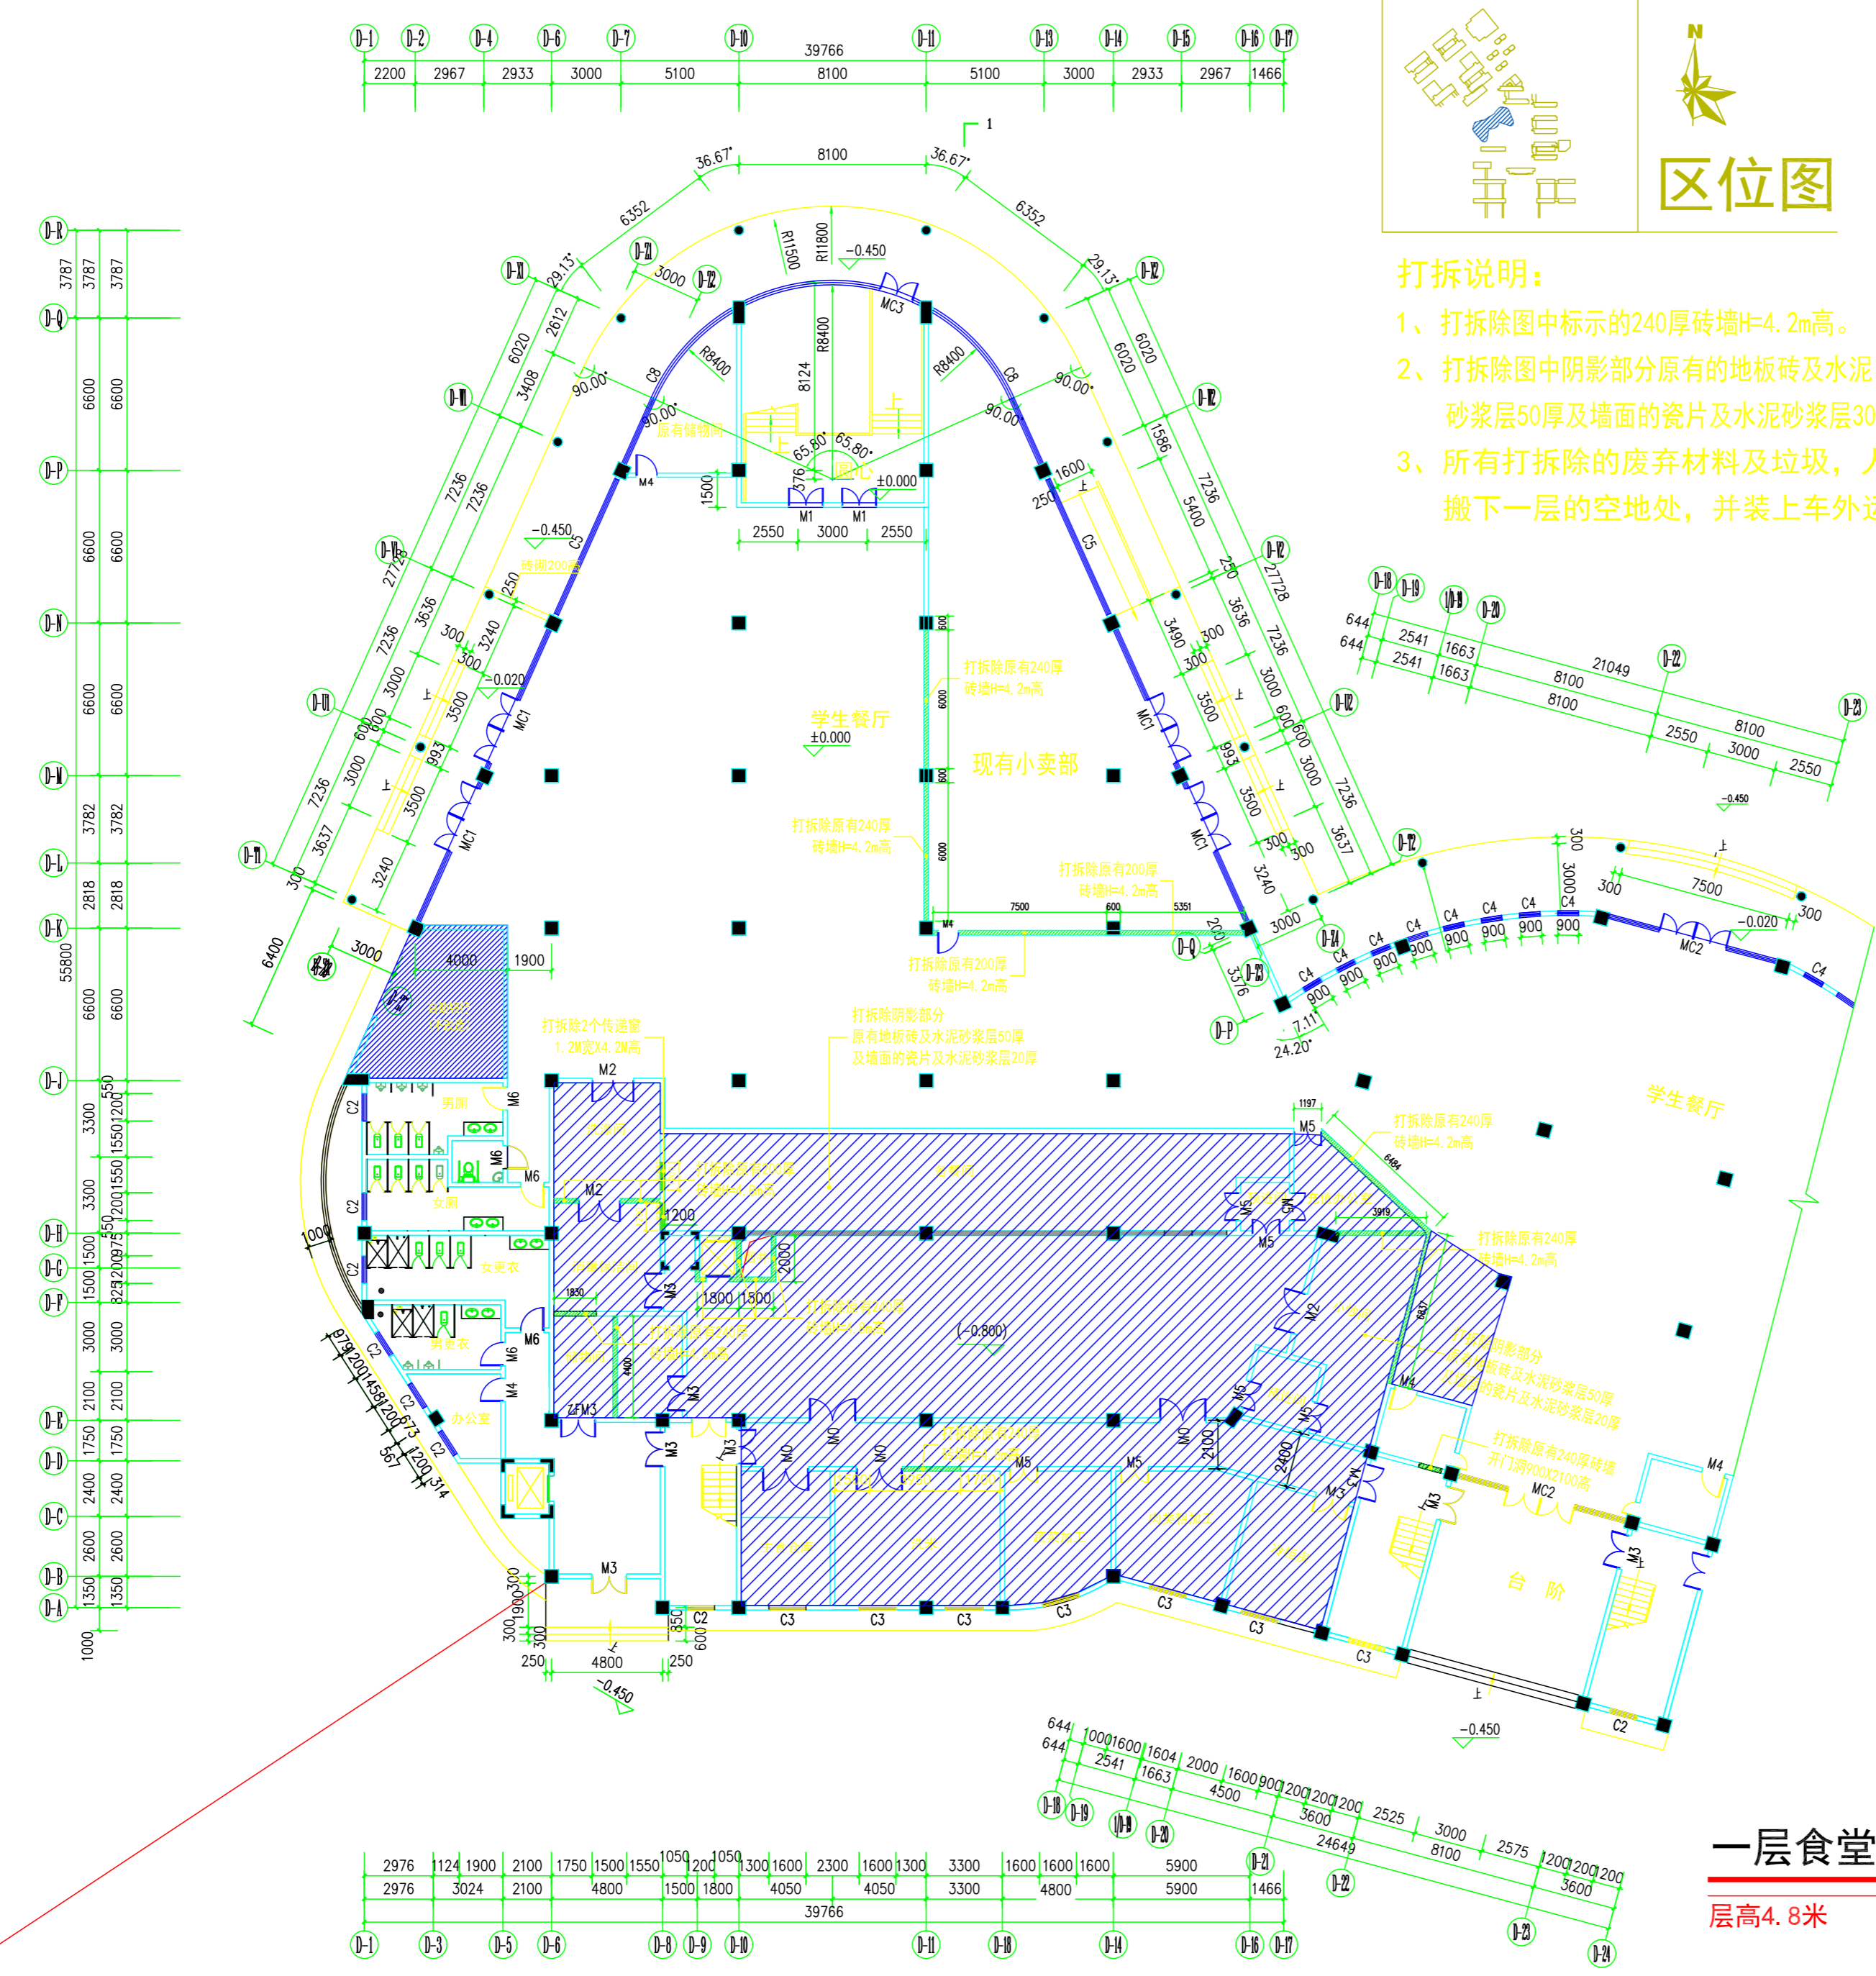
区位图

打拆说明：
1、打拆除图中标示的240厚砖墙H=4.2m高。
2、打拆除图中阴影部分原有的地板砖及水泥砂浆层50厚及墙面的瓷片及水泥砂浆层30
3、所有打拆除的废弃材料及垃圾，人搬下一层的空地处，并装上车外运

D-1 D-2 D-4 D-6 D-7 D-10 D-11 D-13 D-14 D-15 D-16 D-17
39766
2200 2967 2933 3000 5100 8100 5100 3000 2933 2967 1466

D-R D-Q D-P D-N D-M D-L D-K D-J D-H D-G D-F D-E D-D D-C D-B D-A
3787 3787 3787 3787 6600 6600 6600 6600 6600 6600 3782 3782 2818 2818 6600 6600 55800 3300 3300 550 1200 1550 1550 1200 550 1500 1500 975 1200 825 3000 3000 2100 2100 1750 1750 2400 2400 2600 2600 1350 1350 1000

36.67° 8100 36.67° 6352 6352 29.13° 29.13° 6020 6020 2612 3408 7236 7236 90.00° 90.00° R11800 R11500 −0.450 MC3 R8400 R8400 8124 C8 C8 65.80° 65.80° 376 ±0.000 M1 M1 M4 1500 2550 3000 2550 原有储物间 圆心 上 1600 250 C5 C5 −0.450 砖墙200厚 250 3240 300 300 −0.020 3500 3500 993 993 3000 3000 MC1 MC1 MC1 MC1 3637 3637 3240 300 3636 3490 300 300 5400 1586 27728 27728 7236 6400 3000 4000 1900

学生餐厅 ±0.000
现有小卖部
打拆除原有240厚砖墙H=4.2m高
打拆除原有240厚砖墙H=4.2m高
打拆除原有200厚砖墙H=4.2m高
打拆除原有200厚砖墙H=4.2m高
7500 600 5351 200 3376 3000
打拆除阴影部分 原有地板砖及水泥砂浆层50厚 及墙面的瓷片及水泥砂浆层20厚
打拆砖2个传递窗 1.2M宽X4.2M高

D-18 D-19 1/D-19 D-20 D-22 D-23 D-24
644 644 2541 2541 1663 1663 21049 8100 8100 8100 2550 3000 2550 −0.450
300 3000 300 7500 −0.020 300 C4 C4 C4 C4 C4 C4 C4 C4 900 900 900 900 900 900 900 900 MC2 7.11° 24.20°
学生餐厅
打拆除原有240厚砖墙H=4.2m高
打拆除原有240厚砖墙H=4.2m高
打拆除阴影部分 原有地板砖及水泥砂浆层50厚 及墙面的瓷片及水泥砂浆层20厚
打拆除原有240厚砖墙 开门洞900X2100高
M2 M2 M6 M6 M6 M6 M5 M5 M5 M5 M4 M4 M4 M3 M3 M3 M3 M3 M3 M3 M2 MC2 ZFM3 C2 C2 C2 C2 C2 C3 C3 C3 C3 C3 C3 C3 C2
男厕 女厕 女更衣 男更衣 办公室
1200 2000 1800 1500 1850 4400 (−0.800) 2100 2400 6484 3919 6837 1197
台 阶
1000 979 1200 1458 1200 673 567 1200 314
300 300 1900 300 300 250 4800 250 350 600 −0.450 上 −0.450

644 644 1000 1600 2541 1604 1663 2000 4500 1600 900 1200 3600 1200 1200 2525 24649 3000 8100 2575 1200 1200 1200 3600
D-18 D-19 1/D-19 D-20 D-21 D-22 D-23 D-24
2976 1124 1900 2100 1750 1500 1550 1050 1200 1050 1300 1600 2300 1600 1300 3300 1600 1600 1600 5900
2976 3024 2100 4800 1500 1800 4050 4050 3300 4800 5900 1466
39766
D-1 D-3 D-5 D-6 D-8 D-9 D-10 D-11 D-18 D-14 D-16 D-17

一层食堂
层高4.8米